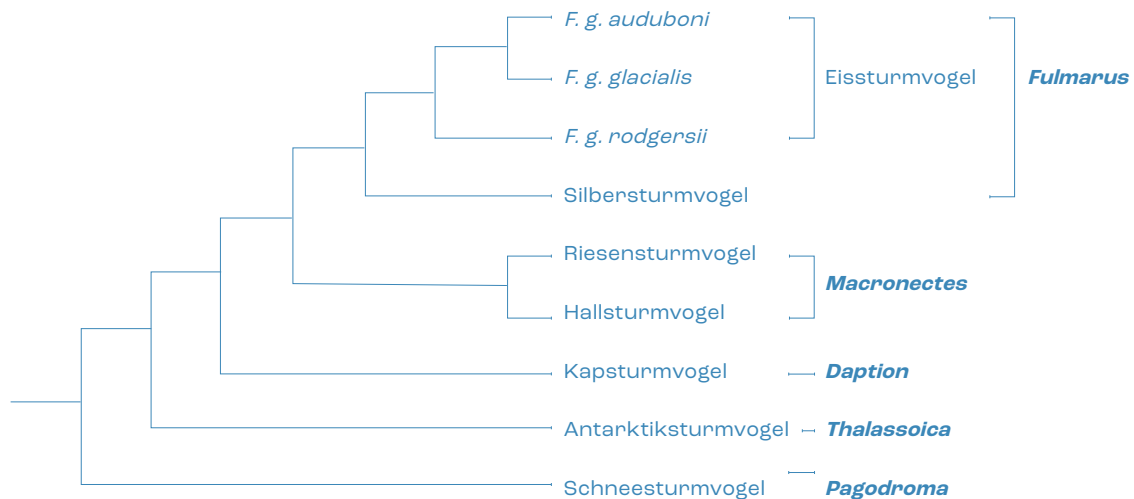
F. g. auduboni
F. g. glacialis
F. g. rodgersii
Eissturmvogel
Fulmarus
Silbersturmvogel
Riesensturmvogel
Hallsturmvogel
Macronectes
Kapsturmvogel
Daption
Antarktiksturmvogel
Thalassoica
Schneesturmvogel
Pagodroma